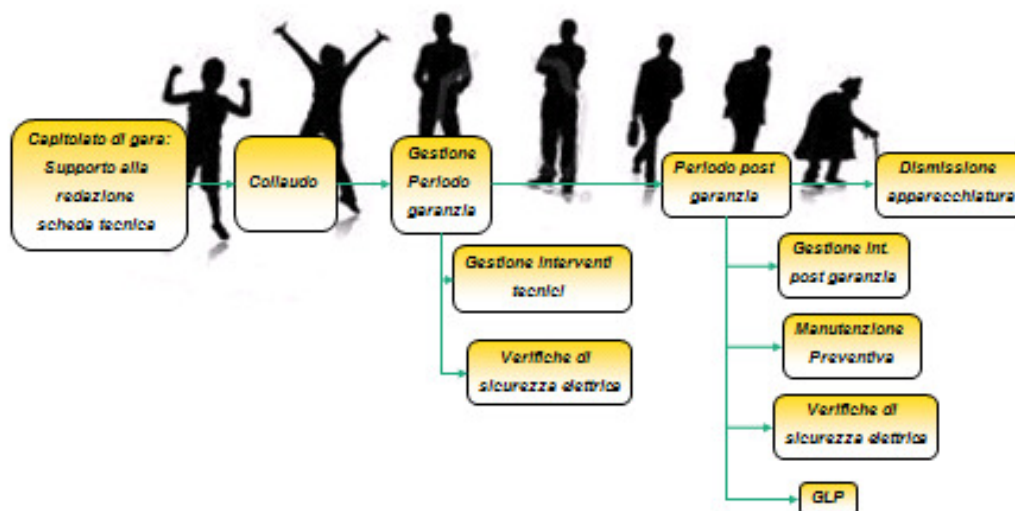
Capitolato di gara: Supporto alla redazione scheda tecnica

Collaudo

Gestione Periodo garanzia

Gestione Interventi tecnici

Verifiche di sicurezza elettrica

Periodo post garanzia

Gestione Int. post garanzia

Manutenzione Preventiva

Verifiche di sicurezza elettrica

GLP

Dismissione apparecchiatura